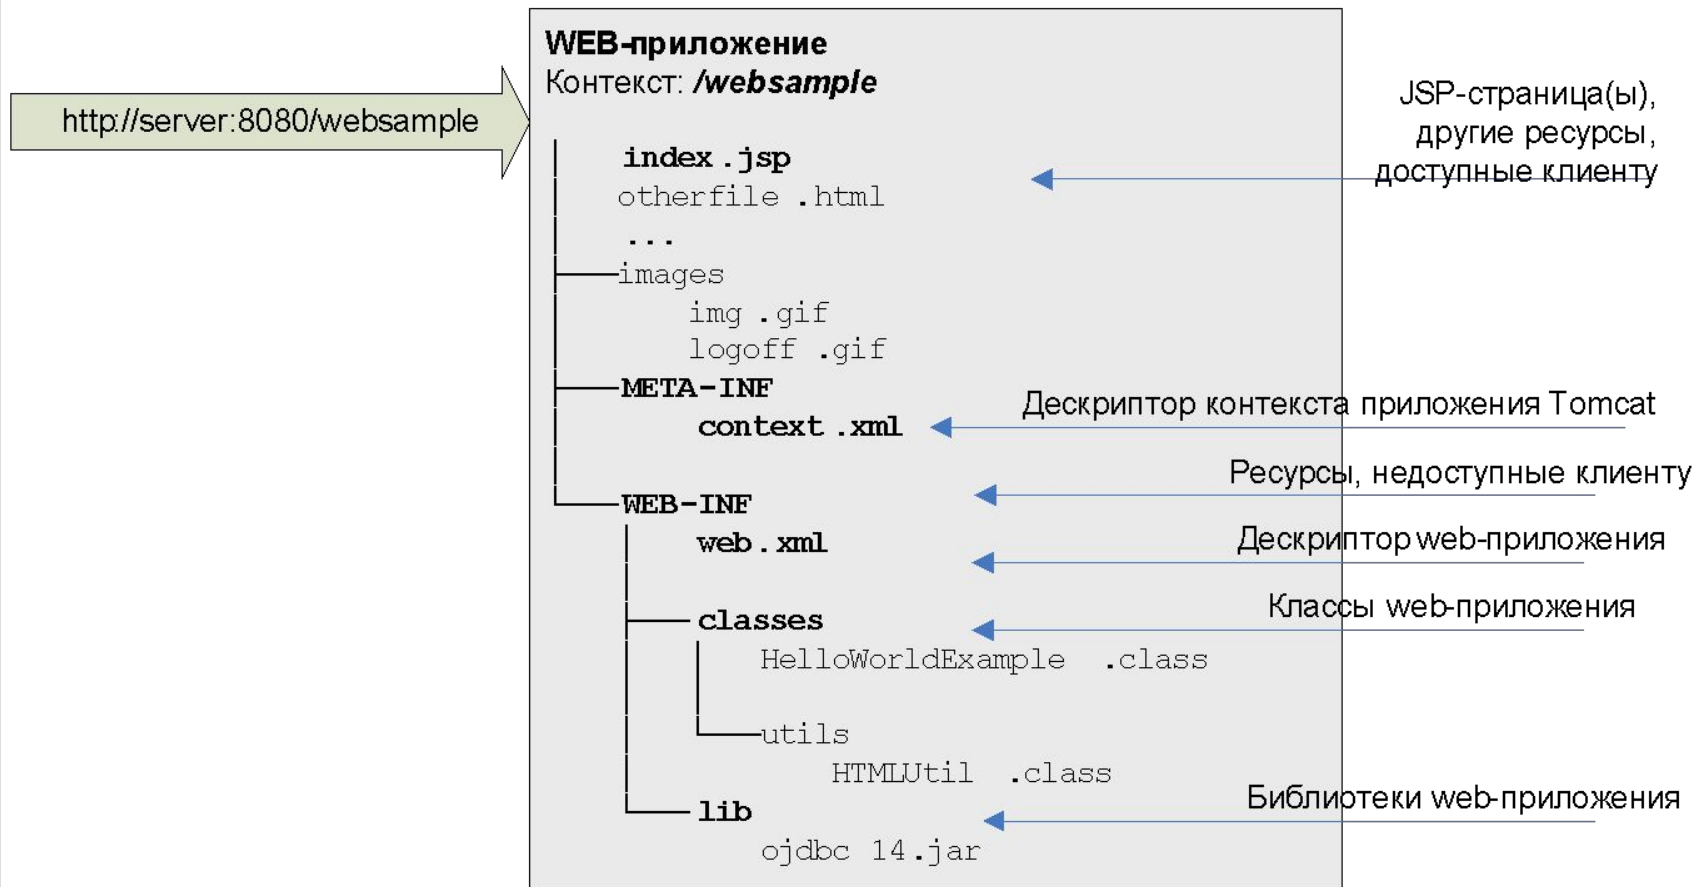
http://server:8080/websample

WEB-приложение
Контекст: /websample

index.jsp
otherfile.html
...
images
img.gif
logoff.gif
META-INF
context.xml
WEB-INF
web.xml
classes
HelloWorldExample.class
utils
HTMLUtil.class
lib
ojdbc14.jar

JSP-страница(ы), другие ресурсы, доступные клиенту

Дескриптор контекста приложения Tomcat

Ресурсы, недоступные клиенту

Дескриптор web-приложения

Классы web-приложения

Библиотеки web-приложения